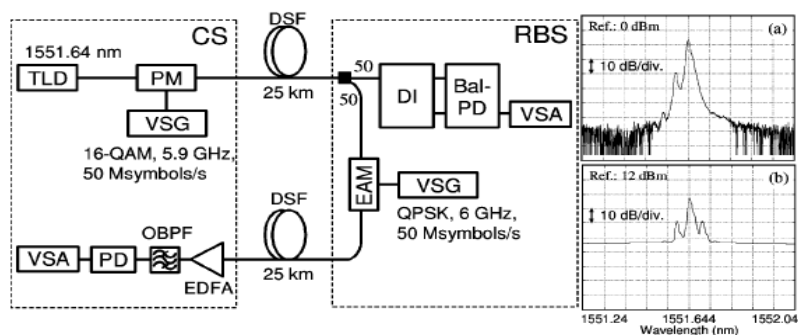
CS

1551.64 nm

TLD

PM

VSG

16-QAM, 5.9 GHz, 50 Msymbols/s

DSF

25 km

RBS

50

50

DI

Bal-PD

VSA

EAM

VSG

QPSK, 6 GHz, 50 Msymbols/s

DSF

25 km

VSA

PD

OBPF

EDFA

Ref.: 0 dBm

(a)

10 dB/div.

Ref.: 12 dBm

(b)

10 dB/div.

1551.24

1551.644

1552.04

Wavelength (nm)